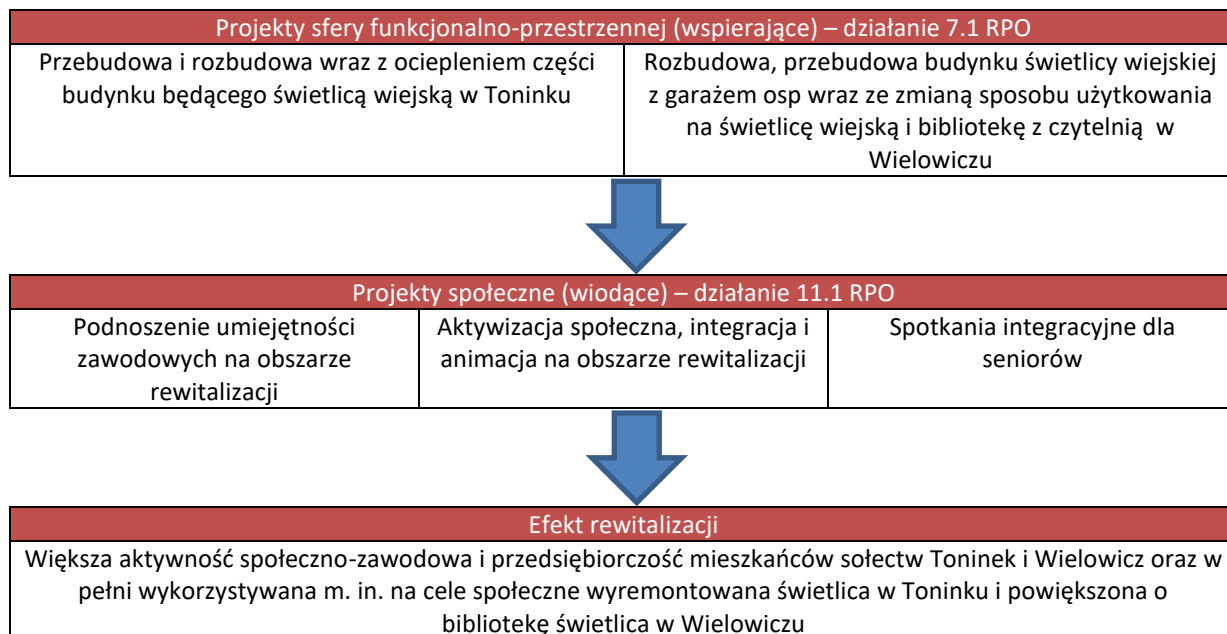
| Projekty sfery funkcjonalno-przestrzennej (wspierające) – działanie 7.1 RPO | |
|---|---|
| Przebudowa i rozbudowa wraz z ociepleniem części budynku będącego świetlicą wiejską w Toninku | Rozbudowa, przebudowa budynku świetlicy wiejskiej z garażem osp wraz ze zmianą sposobu użytkowania na świetlicę wiejską i bibliotekę z czytelnią w Wielowiczu |

| Projekty społeczne (wiodące) – działanie 11.1 RPO | | |
|---|---|---|
| Podnoszenie umiejętności zawodowych na obszarze rewitalizacji | Aktywizacja społeczna, integracja i animacja na obszarze rewitalizacji | Spotkania integracyjne dla seniorów |

| Efekt rewitalizacji |
|---|
| Większa aktywność społeczno-zawodowa i przedsiębiorczość mieszkańców sołectw Toninek i Wielowicz oraz w pełni wykorzystywana m. in. na cele społeczne wyremontowana świetlica w Toninku i powiększona o bibliotekę świetlica w Wielowiczu |